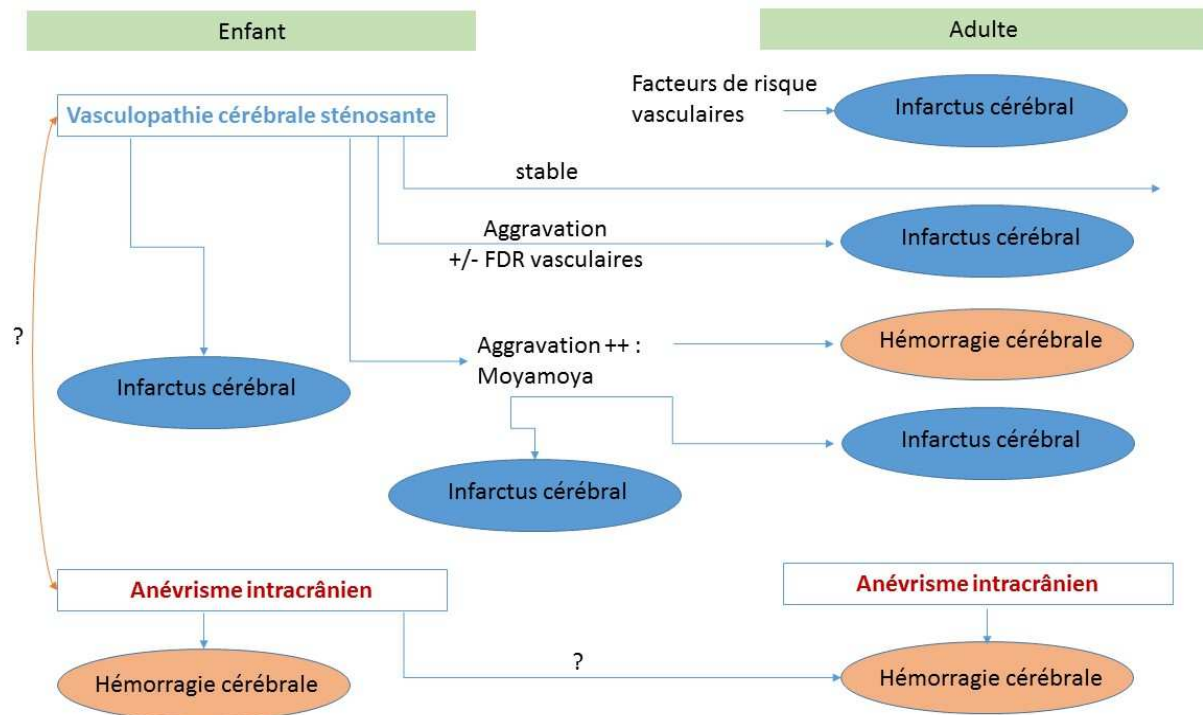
Enfant

Adulte

Facteurs de risque vasculaires

Infarctus cérébral

Vasculopathie cérébrale sténosante

stable

Aggravation +/- FDR vasculaires

Infarctus cérébral

?

Aggravation ++ : Moyamoya

Hémorragie cérébrale

Infarctus cérébral

Infarctus cérébral

Infarctus cérébral

Anévrisme intracrânien

Anévrisme intracrânien

?

Hémorragie cérébrale

Hémorragie cérébrale